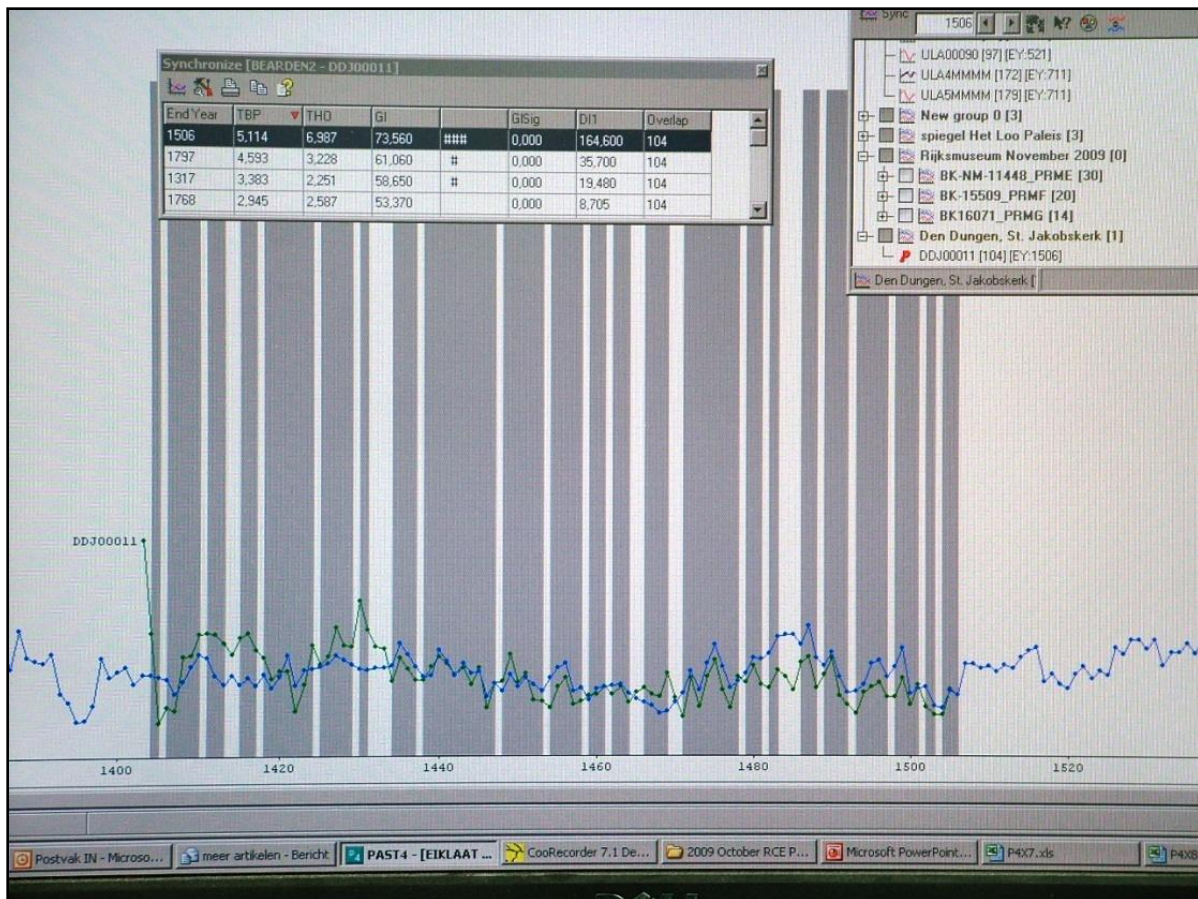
Synchronize [BEARDEN2 - DDJ00011]

| End Year | TBP | THO | GI | | GISig | DI1 | Overlap |
|---|---|---|---|---|---|---|---|
| 1506 | 5,114 | 6,987 | 73,560 | ### | 0,000 | 164,600 | 104 |
| 1797 | 4,593 | 3,228 | 61,060 | # | 0,000 | 35,700 | 104 |
| 1317 | 3,383 | 2,251 | 58,650 | # | 0,000 | 19,480 | 104 |
| 1768 | 2,945 | 2,587 | 53,370 | | 0,000 | 8,705 | 104 |

Sync 1506

ULA00090 [97] [EY:521]
ULA4MMMM [172] [EY:711]
ULA5MMMM [179] [EY:711]
New group 0 [3]
spiegel Het Loo Paleis [3]
Rijksmuseum November 2009 [0]
BK-NM-11448_PRME [30]
BK-15509_PRMF [20]
BK16071_PRMG [14]
Den Dungen, St. Jakobskerk [1]
DDJ00011 [104] [EY:1506]
Den Dungen, St. Jakobskerk [

DDJ00011

1400 1420 1440 1460 1480 1500 1520

Postvak IN - Microso... | meer artikelen - Bericht | PAST4 - [EIKLAAT ... | CooRecorder 7.1 De... | 2009 October RCE P... | Microsoft PowerPoint... | P4X7.xls | P4X8